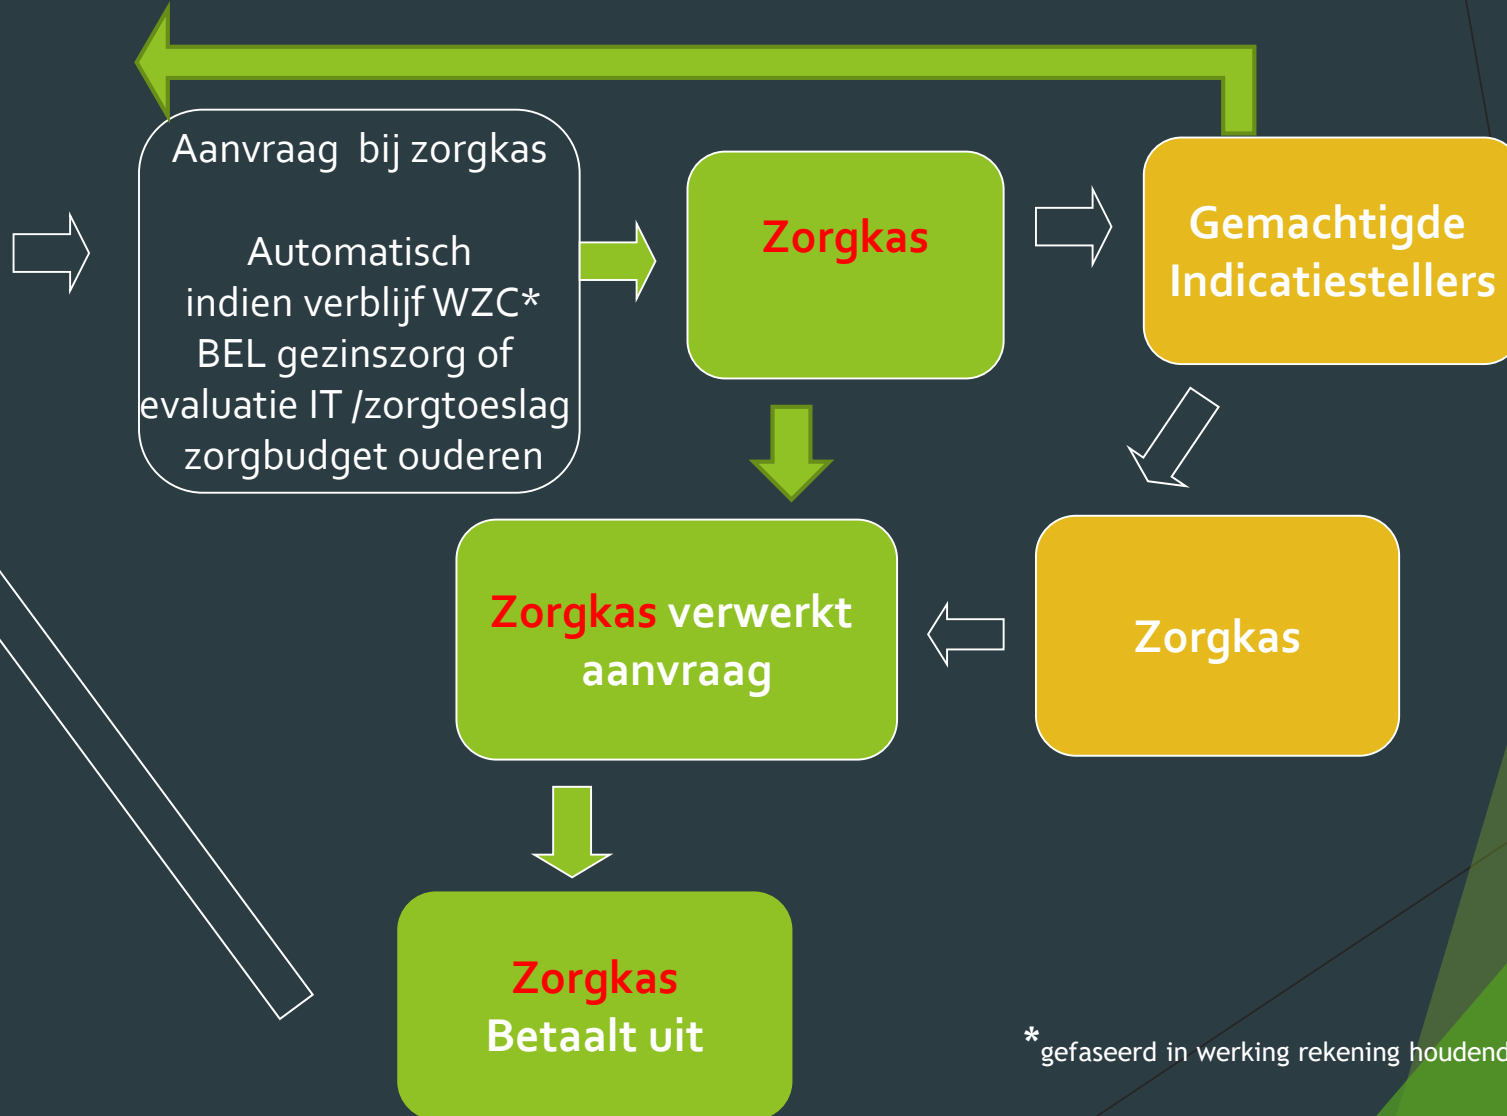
Aanvraag bij zorgkas

Automatisch indien verblijf WZC* BEL gezinszorg of evaluatie IT /zorgtoeslag zorgbudget ouderen

Zorgkas

Gemachtigde Indicatiestellers

Zorgkas verwerkt aanvraag

Zorgkas

Zorgkas Betaalt uit

*gefaseerd in werking rekening houdend